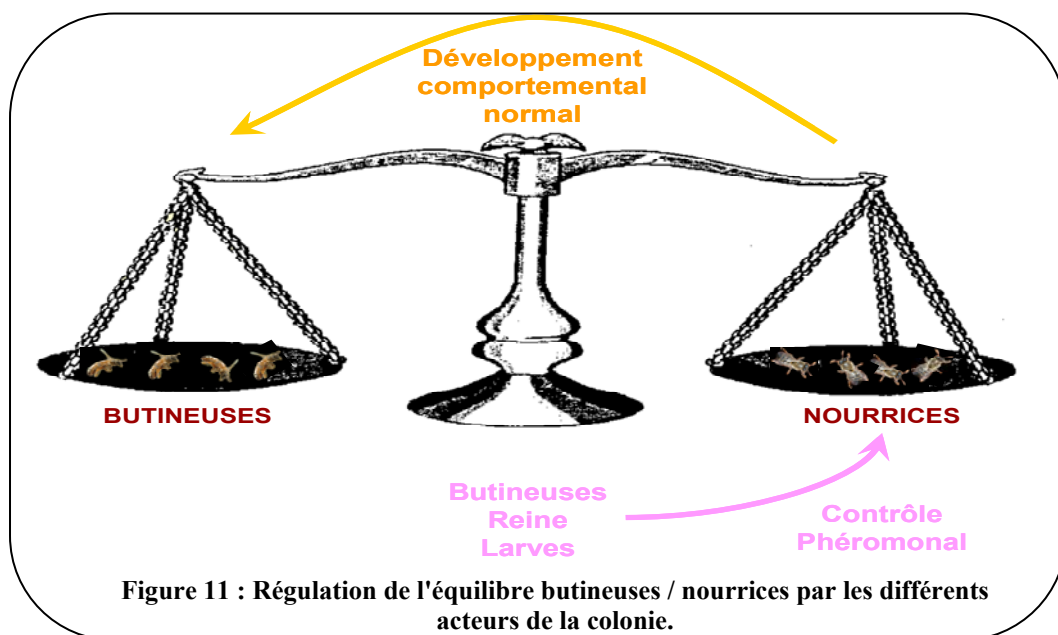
Développement comportemental normal

BUTINEUSES

NOURRICES

Butineuses
Reine
Larves

Contrôle Phéromonal

Figure 11 : Régulation de l'équilibre butineuses / nourrices par les différents acteurs de la colonie.